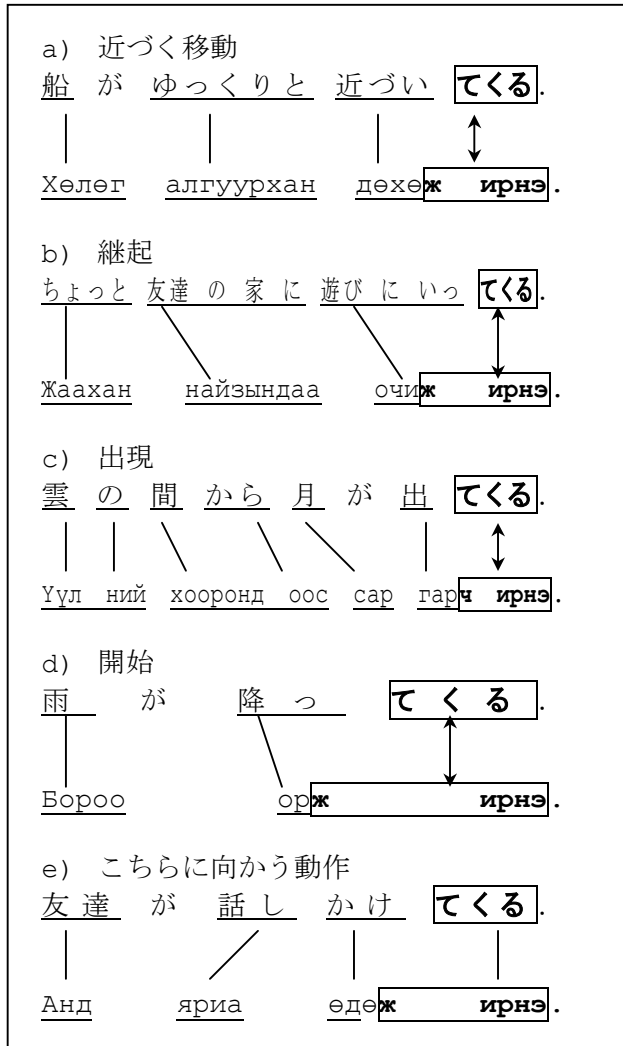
a) 近づく移動
船 が ゆっくりと 近づい てくる.

Хөлөг алгуурхан дөхөж ирнэ.

b) 継起
ちょっと 友達 の 家 に 遊び に いっ てくる.

Жаахан найзындаа очиж ирнэ.

c) 出現
雲 の 間 から 月 が 出 てくる.

Үүл ний хооронд оос сар гарч ирнэ.

d) 開始
雨 が 降っ てくる.

Бороо орж ирнэ.

e) こちらに向かう動作
友達 が 話し かけ てくる.

Анд яриа өдөж ирнэ.